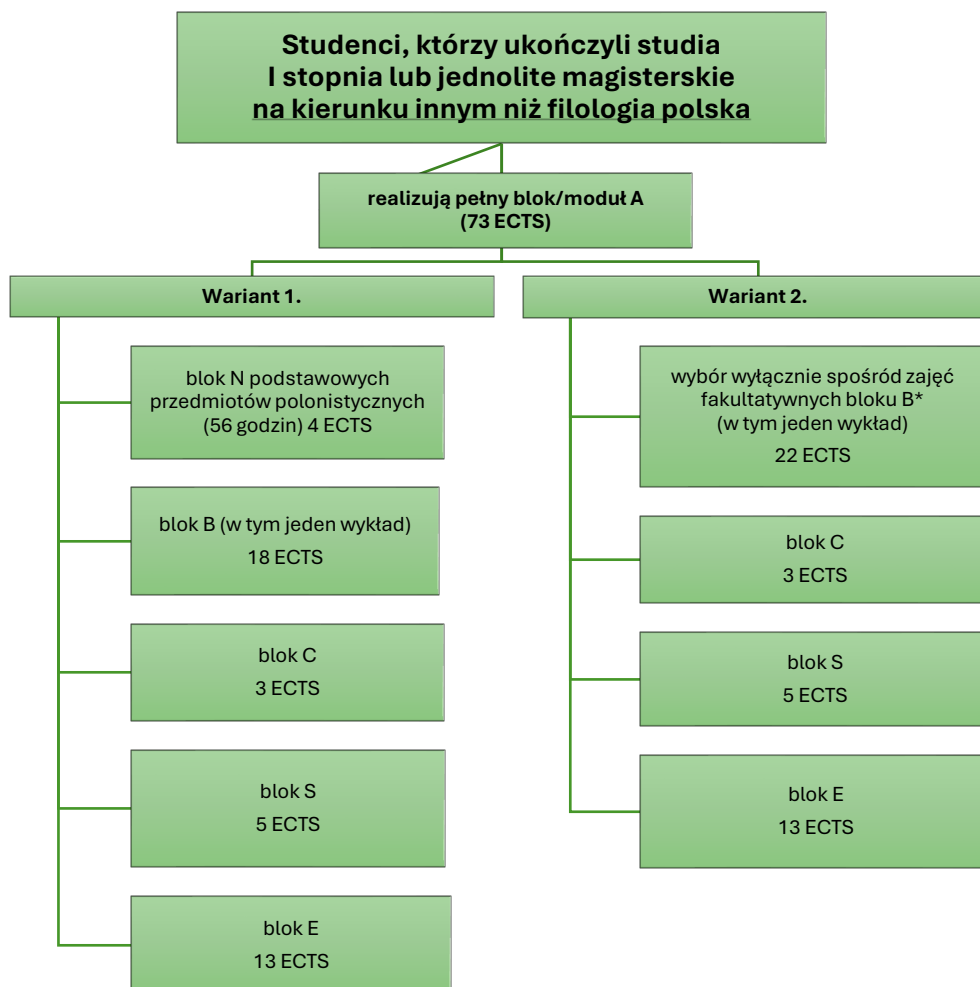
Studenci, którzy ukończyli studia
I stopnia lub jednolite magisterskie
na kierunku innym niż filologia polska

realizują pełny blok/moduł A
(73 ECTS)

Wariant 1.

blok N podstawowych przedmiotów polonistycznych (56 godzin) 4 ECTS

blok B (w tym jeden wykład)
18 ECTS

blok C
3 ECTS

blok S
5 ECTS

blok E
13 ECTS

Wariant 2.

wybór wyłącznie spośród zajęć fakultatywnych bloku B*
(w tym jeden wykład)
22 ECTS

blok C
3 ECTS

blok S
5 ECTS

blok E
13 ECTS